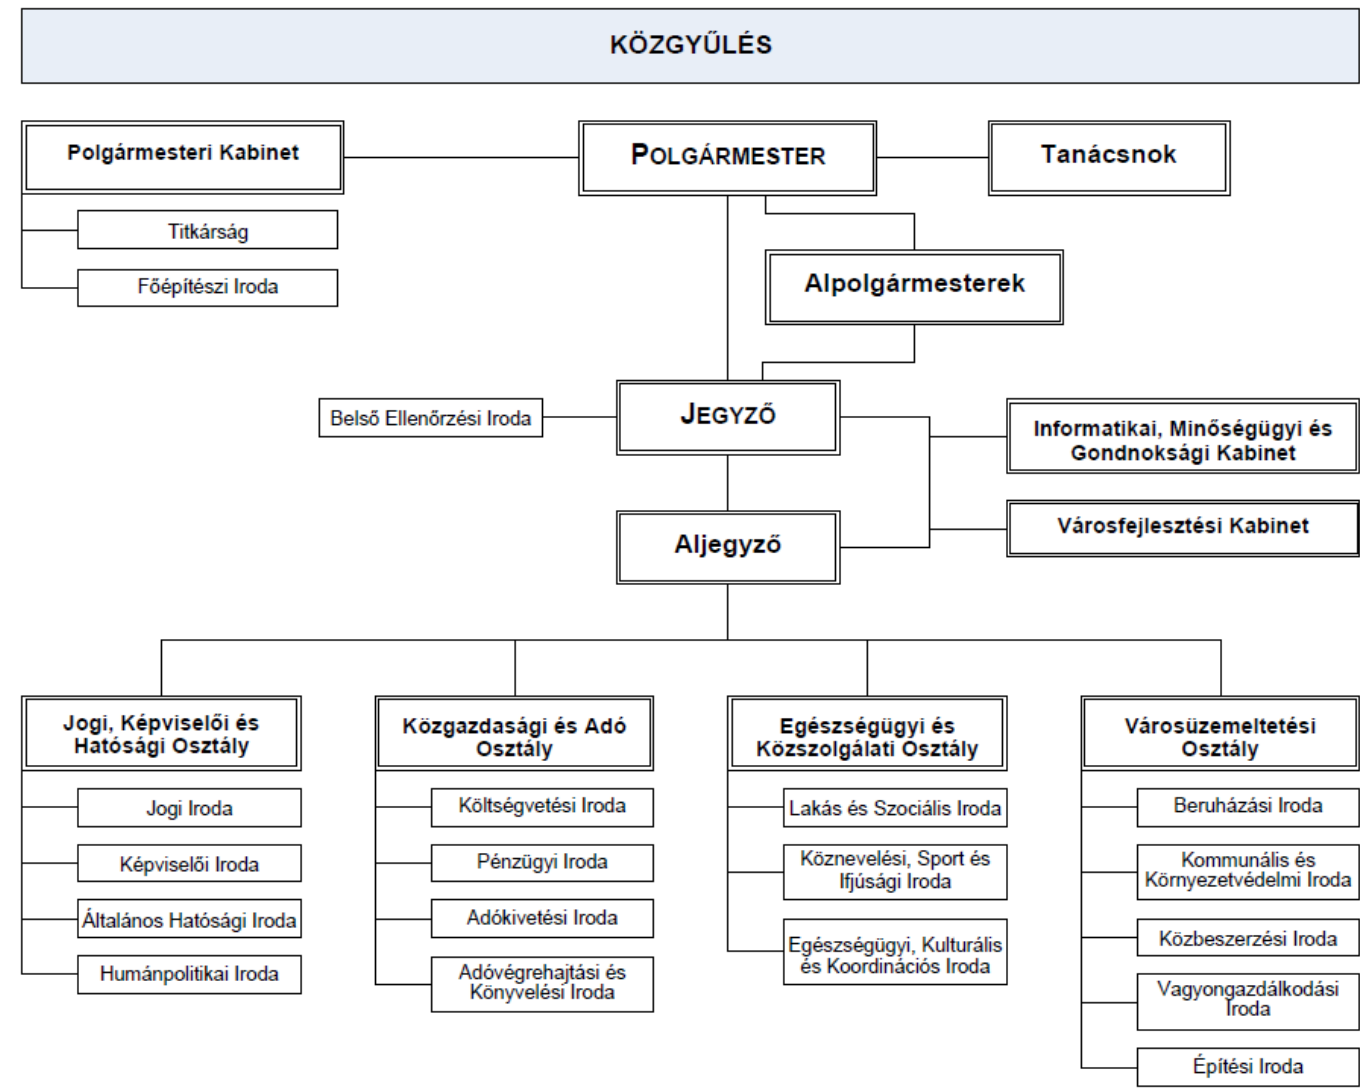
KÖZGYŰLÉS

Polgármesteri Kabinet

Titkárság

Főépítészi Iroda

POLGÁRMESTER

Tanácsnok

Alpolgármesterek

Belső Ellenőrzési Iroda

JEGYZŐ

Informatikai, Minőségügyi és Gondnoksági Kabinet

Aljegyző

Városfejlesztési Kabinet

Jogi, Képviselői és Hatósági Osztály

Jogi Iroda

Képviselői Iroda

Általános Hatósági Iroda

Humánpolitikai Iroda

Közgazdasági és Adó Osztály

Költségvetési Iroda

Pénzügyi Iroda

Adókivetési Iroda

Adóvégrehajtási és Könyvelési Iroda

Egészségügyi és Közszolgálati Osztály

Lakás és Szociális Iroda

Köznevelési, Sport és Ifjúsági Iroda

Egészségügyi, Kulturális és Koordinációs Iroda

Városüzemeltetési Osztály

Beruházási Iroda

Kommunális és Környezetvédelmi Iroda

Közbeszerzési Iroda

Vagyongazdálkodási Iroda

Építési Iroda